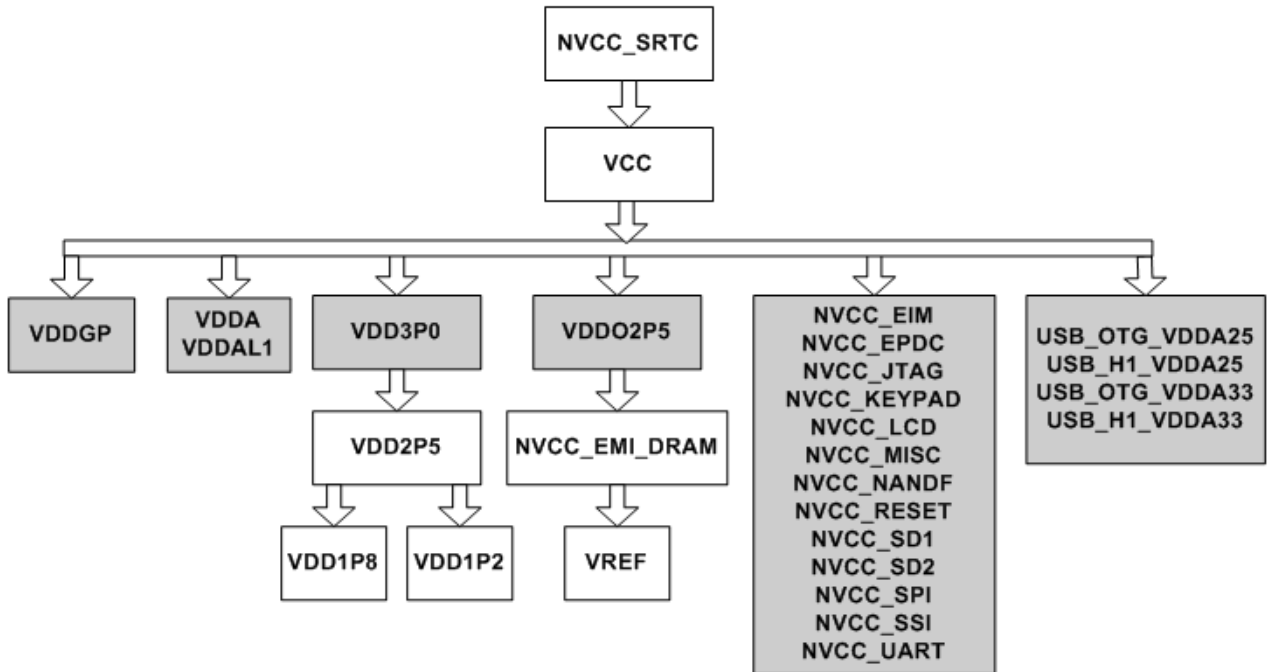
NVCC_SRTC

VCC

VDDGP

VDDA
VDDAL1

VDD3P0

VDD2P5

VDD1P8

VDD1P2

VDDO2P5

NVCC_EMI_DRAM

VREF

NVCC_EIM
NVCC_EPDC
NVCC_JTAG
NVCC_KEYPAD
NVCC_LCD
NVCC_MISC
NVCC_NANDF
NVCC_RESET
NVCC_SD1
NVCC_SD2
NVCC_SPI
NVCC_SSI
NVCC_UART

USB_OTG_VDDA25
USB_H1_VDDA25
USB_OTG_VDDA33
USB_H1_VDDA33